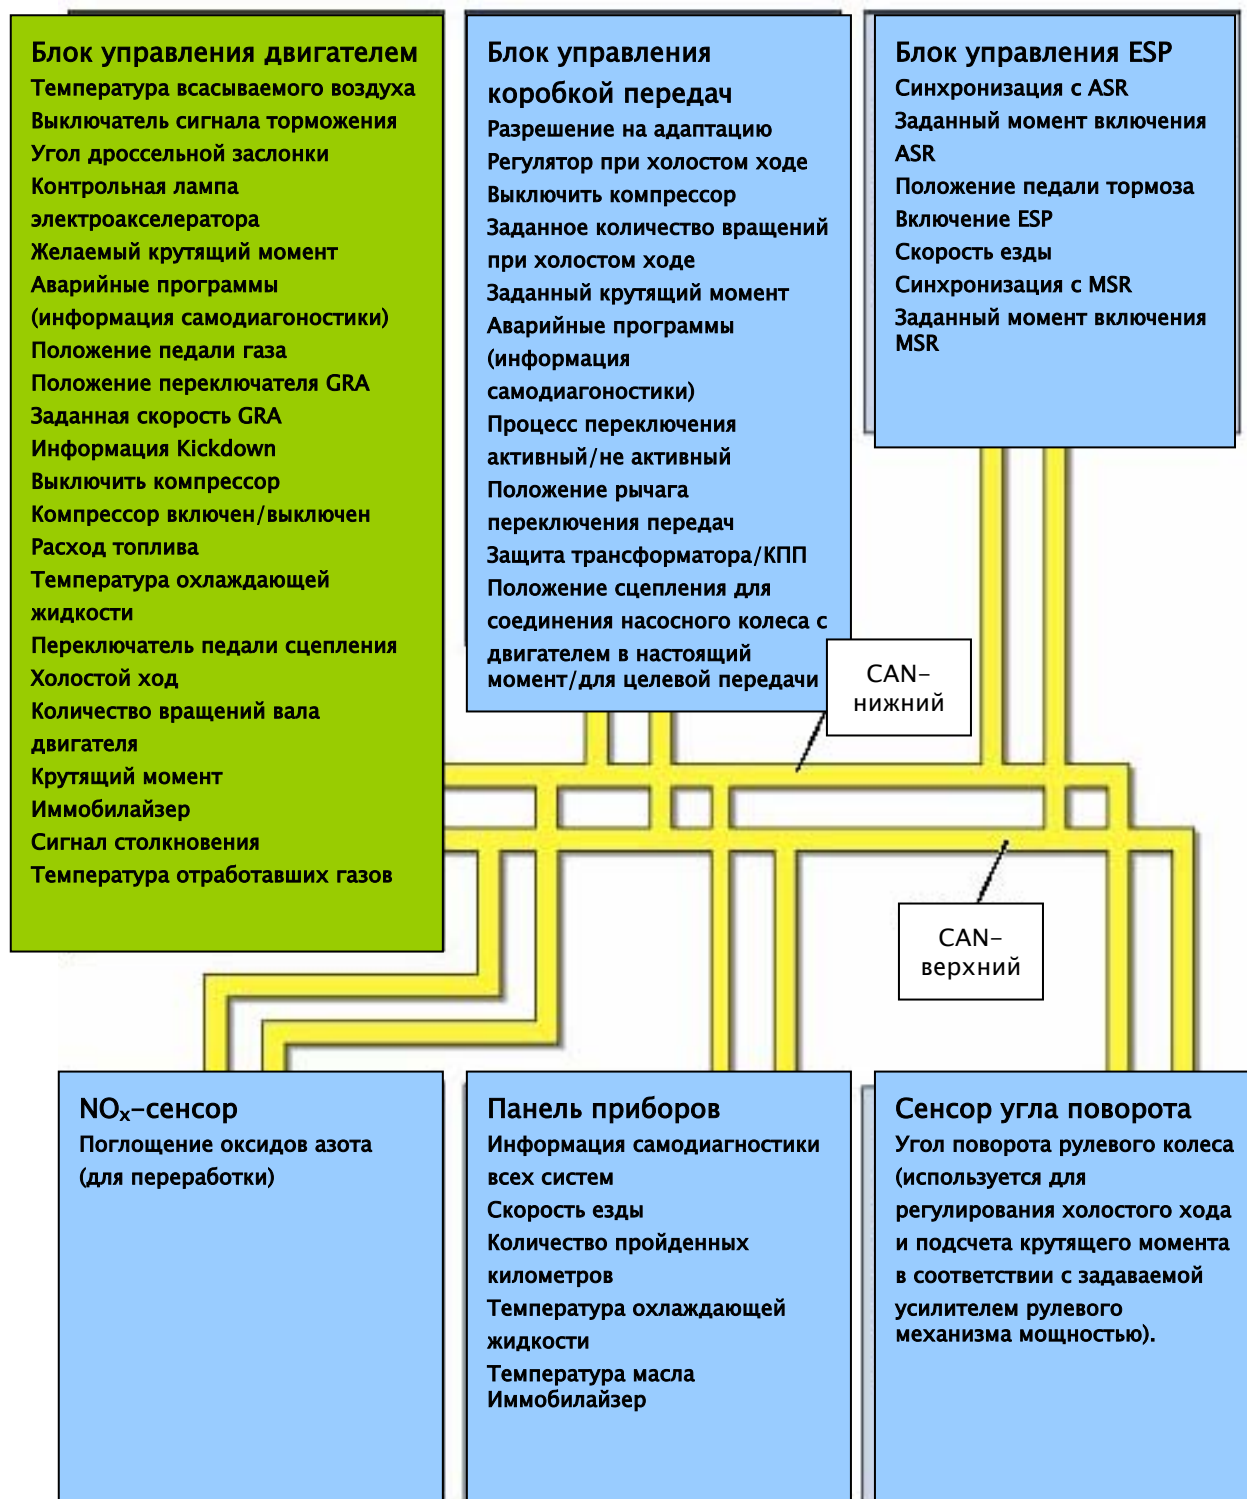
Блок управления двигателем
Температура всасываемого воздуха
Выключатель сигнала торможения
Угол дроссельной заслонки
Контрольная лампа электроакселератора
Желаемый крутящий момент
Аварийные программы (информация самодиагоностики)
Положение педали газа
Положение переключателя GRA
Заданная скорость GRA
Информация Kickdown
Выключить компрессор
Компрессор включен/выключен
Расход топлива
Температура охлаждающей жидкости
Переключатель педали сцепления
Холостой ход
Количество вращений вала двигателя
Крутящий момент
Иммобилайзер
Сигнал столкновения
Температура отработавших газов

Блок управления коробкой передач
Разрешение на адаптацию
Регулятор при холостом ходе
Выключить компрессор
Заданное количество вращений при холостом ходе
Заданный крутящий момент
Аварийные программы (информация самодиагоностики)
Процесс переключения активный/не активный
Положение рычага переключения передач
Защита трансформатора/КПП
Положение сцепления для соединения насосного колеса с двигателем в настоящий момент/для целевой передачи

Блок управления ESP
Синхронизация с ASR
Заданный момент включения ASR
Положение педали тормоза
Включение ESP
Скорость езды
Синхронизация с MSR
Заданный момент включения MSR

CAN-нижний

CAN-верхний

$NO_x$-сенсор
Поглощение оксидов азота (для переработки)

Панель приборов
Информация самодиагностики всех систем
Скорость езды
Количество пройденных километров
Температура охлаждающей жидкости
Температура масла
Иммобилайзер

Сенсор угла поворота
Угол поворота рулевого колеса (используется для регулирования холостого хода и подсчета крутящего момента в соответствии с задаваемой усилителем рулевого механизма мощностью).